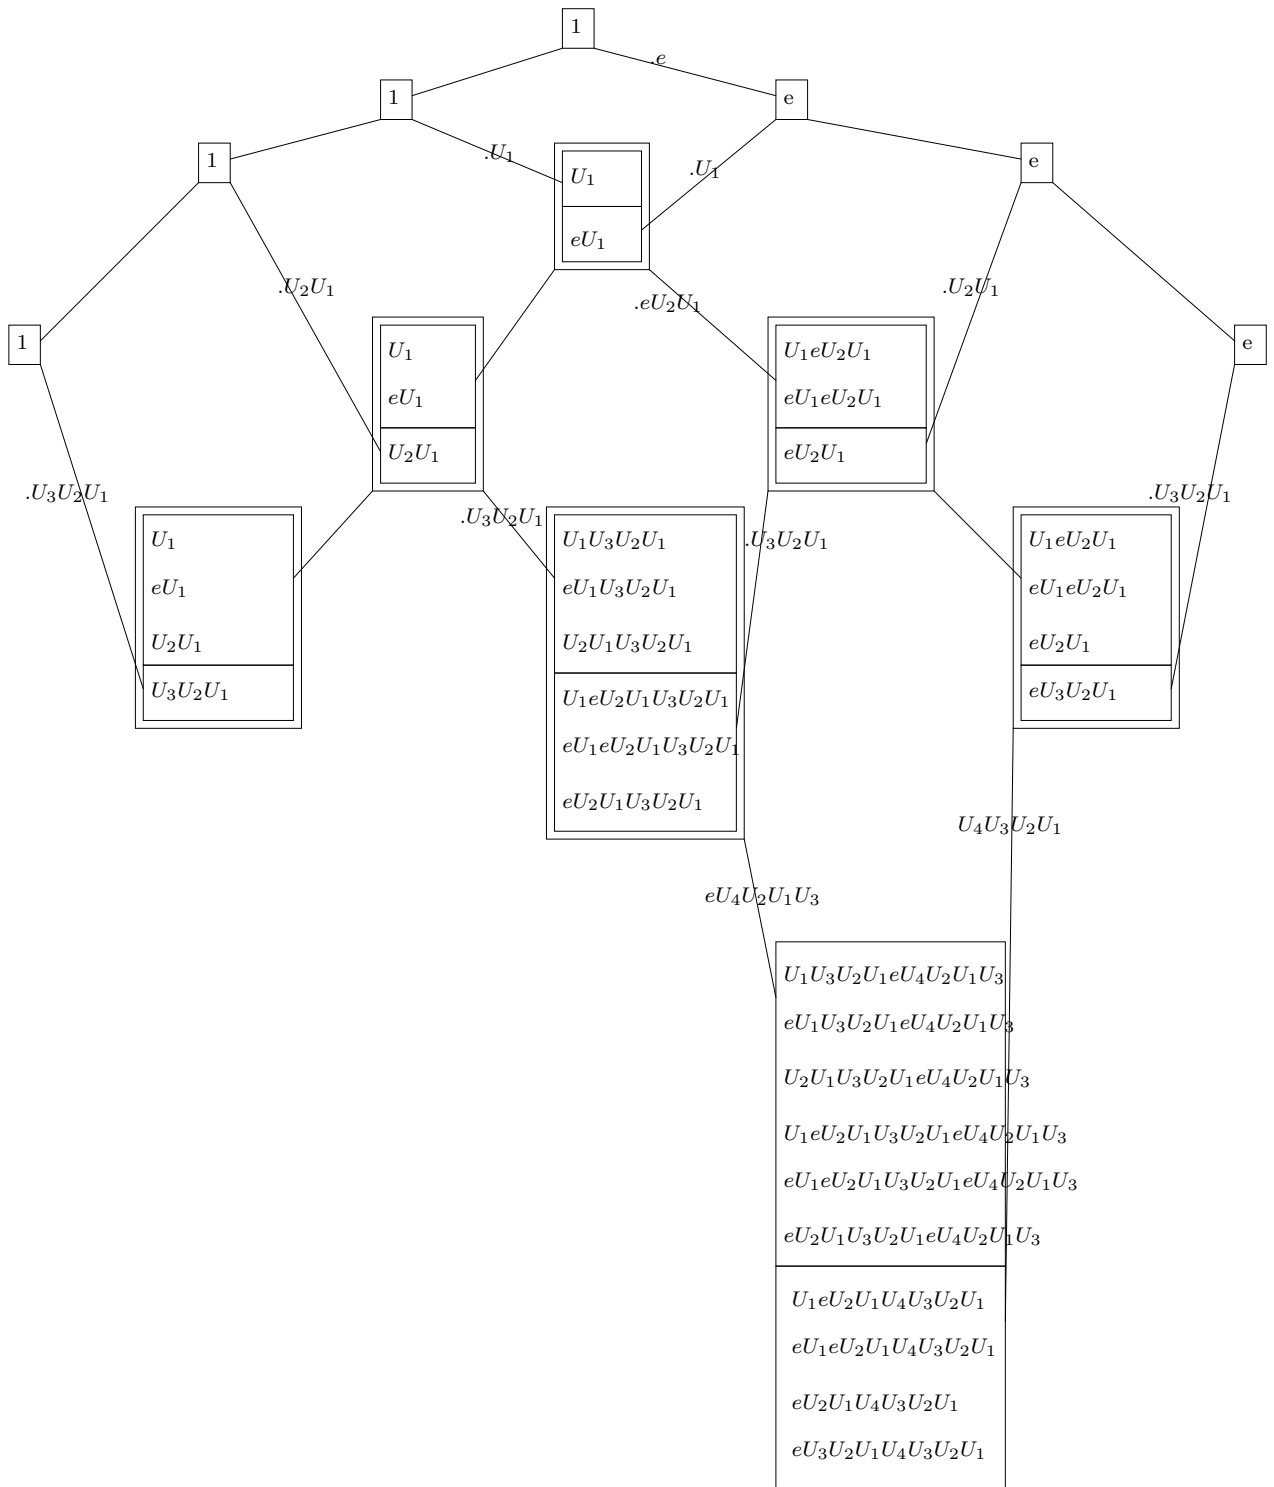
1

$.e$

1

e

1

$.U_1$

$U_1$

$eU_1$

$.U_1$

e

$.U_2U_1$

$.eU_2U_1$

$.U_2U_1$

1

$U_1$

$eU_1$

$U_2U_1$

$U_1eU_2U_1$

$eU_1eU_2U_1$

$eU_2U_1$

e

$.U_3U_2U_1$

$.U_3U_2U_1$

$.U_3U_2U_1$

$.U_3U_2U_1$

$U_1$

$eU_1$

$U_2U_1$

$U_3U_2U_1$

$U_1U_3U_2U_1$

$eU_1U_3U_2U_1$

$U_2U_1U_3U_2U_1$

$U_1eU_2U_1U_3U_2U_1$

$eU_1eU_2U_1U_3U_2U_1$

$eU_2U_1U_3U_2U_1$

$U_1eU_2U_1$

$eU_1eU_2U_1$

$eU_2U_1$

$eU_3U_2U_1$

$U_4U_3U_2U_1$

$eU_4U_2U_1U_3$

$U_1U_3U_2U_1eU_4U_2U_1U_3$

$eU_1U_3U_2U_1eU_4U_2U_1U_3$

$U_2U_1U_3U_2U_1eU_4U_2U_1U_3$

$U_1eU_2U_1U_3U_2U_1eU_4U_2U_1U_3$

$eU_1eU_2U_1U_3U_2U_1eU_4U_2U_1U_3$

$eU_2U_1U_3U_2U_1eU_4U_2U_1U_3$

$U_1eU_2U_1U_4U_3U_2U_1$

$eU_1eU_2U_1U_4U_3U_2U_1$

$eU_2U_1U_4U_3U_2U_1$

$eU_3U_2U_1U_4U_3U_2U_1$